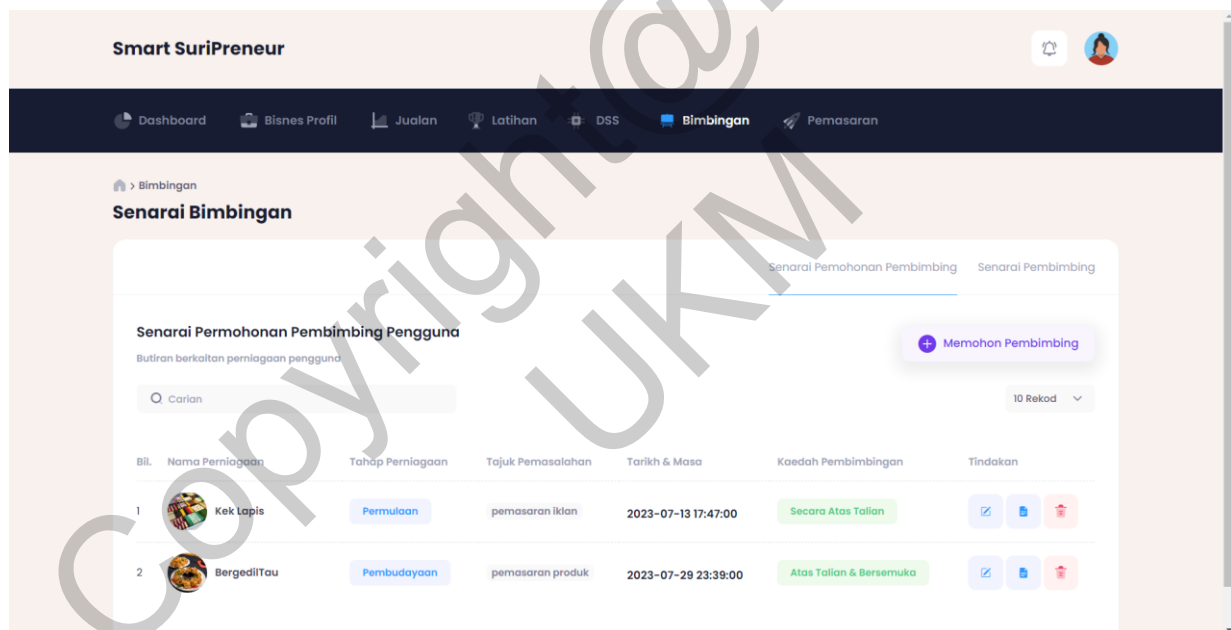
Smart SuriPreneur

Dashboard Bisnes Profil Jualan Latihan DSS Bimbingan Pemasaran

> Bimbingan

Senarai Bimbingan

Senarai Pemohonan Pembimbing Senarai Pembimbing

Senarai Permohonan Pembimbing Pengguna

Butiran berkaitan perniagaan pengguna

Memohon Pembimbing

Carian

10 Rekod

| Bil. | Nama Perniagaan | Tahap Perniagaan | Tajuk Pemasalahan | Tarikh & Masa | Kaedah Pembimbingan | Tindakan |
|---|---|---|---|---|---|---|
| 1 | Kek Lapis | Permulaan | pemasaran iklan | 2023-07-13 17:47:00 | Secara Atas Talian | |
| 2 | BergedilTau | Pembudayaan | pemasaran produk | 2023-07-29 23:39:00 | Atas Talian & Bersemuka | |

Copyright@UKM